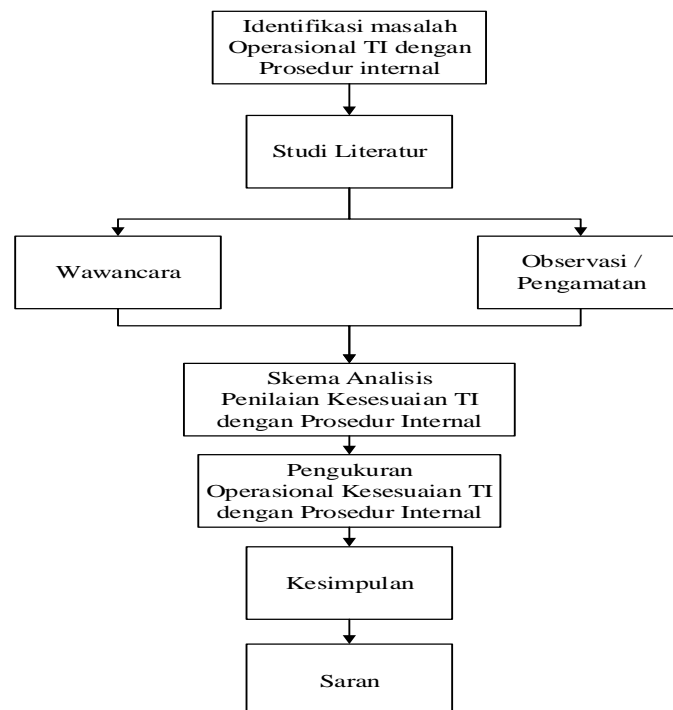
Identifikasi masalah Operasional TI dengan Prosedur internal

Studi Literatur

Wawancara

Observasi / Pengamatan

Skema Analisis Penilaian Kesesuaian TI dengan Prosedur Internal

Pengukuran Operasional Kesesuaian TI dengan Prosedur Internal

Kesimpulan

Saran